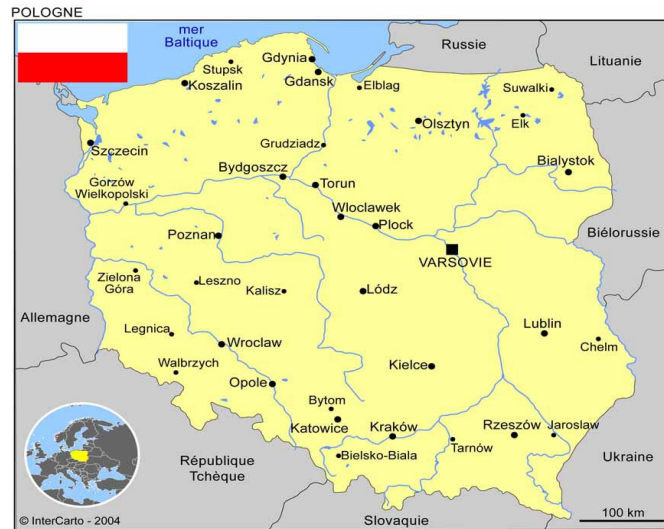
POLOGNE

mer Baltique

Russie

Lituanie

Gdynia

Stupsk

Koszalin

Gdansk

Elblag

Suwalki

Elk

Olsztyn

Szczecin

Grudziadz

Bialystok

Bydgoszcz

Torun

Gorzów Wielkopolski

Wloclawek

Plock

Poznan

Biélorussie

VARSOVIE

Zielona Góra

Leszno

Kalisz

Lódz

Allemagne

Lublin

Legnica

Chelm

Wroclaw

Walbrzych

Kielce

Opole

Bytom

Katowice

Kraków

Rzeszów

Jaroslaw

Tarnów

Bielsko-Biala

République Tchèque

Ukraine

© InterCarto - 2004

Slovaquie

100 km